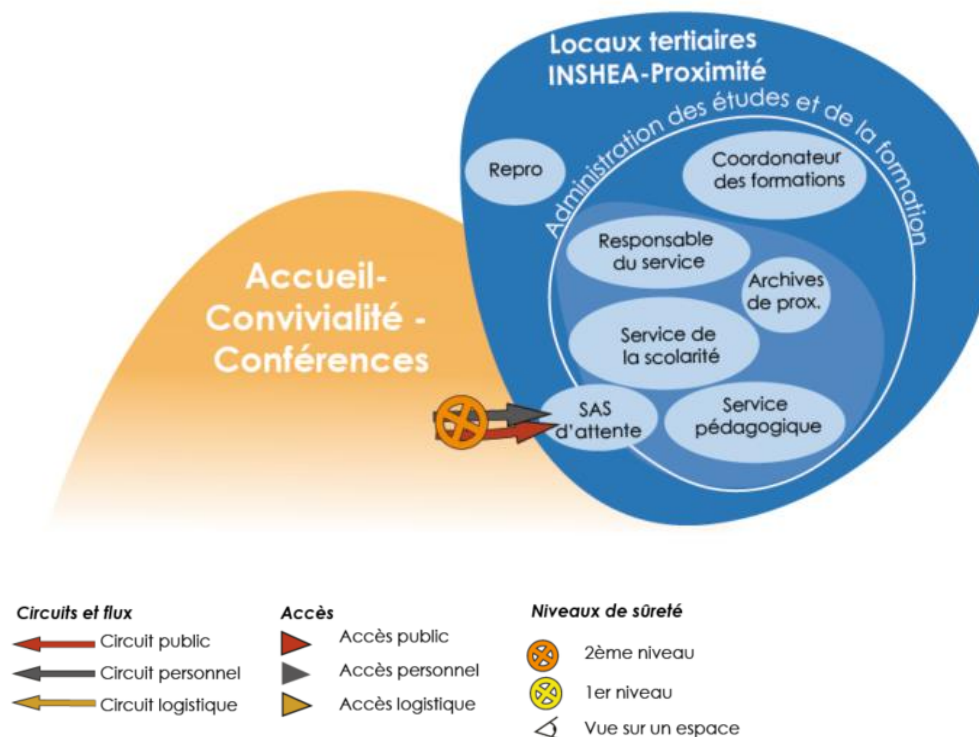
Locaux tertiaires
INSHEA-Proximité

Administration des études et de la formation

Repro

Coordonateur des formations

Responsable du service

Archives de prox.

Service de la scolarité

SAS d'attente

Service pédagogique

Accueil-Convivialité - Conférences

Circuits et flux
Circuit public
Circuit personnel
Circuit logistique

Accès
Accès public
Accès personnel
Accès logistique

Niveaux de sûreté
2ème niveau
1er niveau
Vue sur un espace